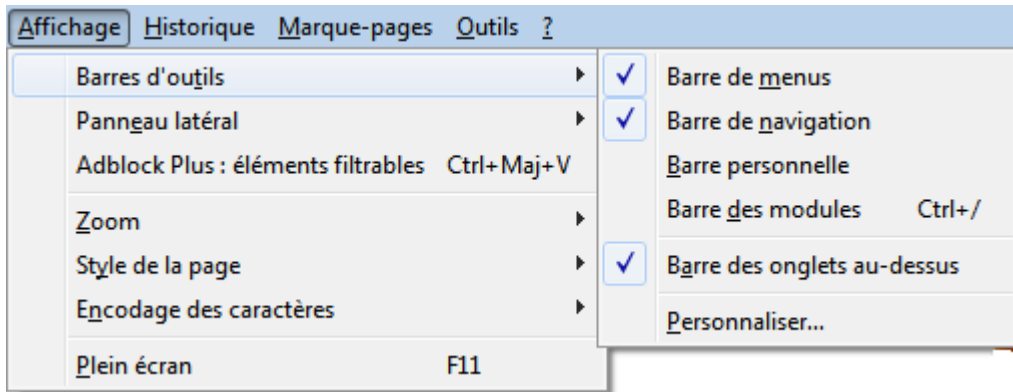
Affichage Historique Marque-pages Outils ?

Barres d'outils
Panneau latéral
Adblock Plus : éléments filtrables Ctrl+Maj+V

Zoom
Style de la page
Encodage des caractères

Plein écran F11

✓ Barre de menus
✓ Barre de navigation
Barre personnelle
Barre des modules Ctrl+/

✓ Barre des onglets au-dessus

Personnaliser...